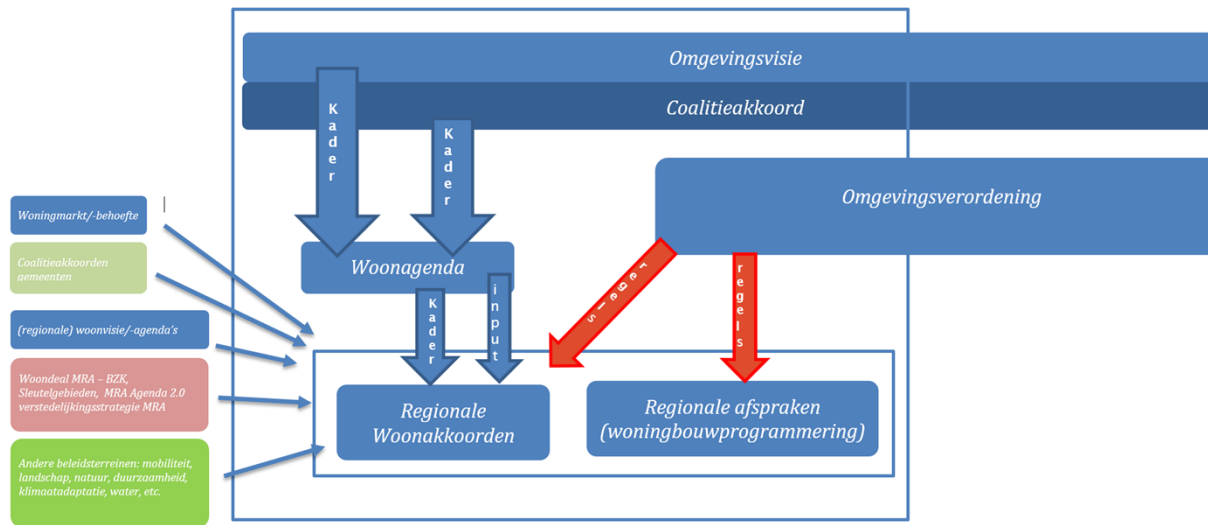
Omgevingsvisie

Coalitieakkoord

Kader

Kader

Omgevingsverordening

Woningmarkt/-behoefte

Coalitieakkoorden gemeenten

(regionale) woonvisie/-agenda's

Woondeal MRA – BZK, Sleutelgebieden, MRA Agenda 2.0 verstedelijkingsstrategie MRA

Andere beleidsterreinen: mobiliteit, landschap, natuur, duurzaamheid, klimaatadaptatie, water, etc.

Woonagenda

Kader

input

regels

regels

Regionale Woonakkoorden

Regionale afspraken (woningbouwprogrammering)